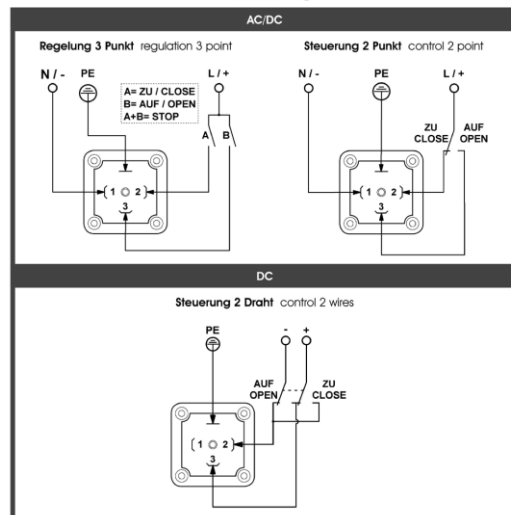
AC/DC

**Regelung 3 Punkt** regulation 3 point

N / - PE L / +

A= ZU / CLOSE
B= AUF / OPEN
A+B= STOP

A B

1 2
3

**Steuerung 2 Punkt** control 2 point

N / - PE L / +

ZU CLOSE AUF OPEN

1 2
3

DC

**Steuerung 2 Draht** control 2 wires

PE - +

AUF OPEN ZU CLOSE

1 2
3